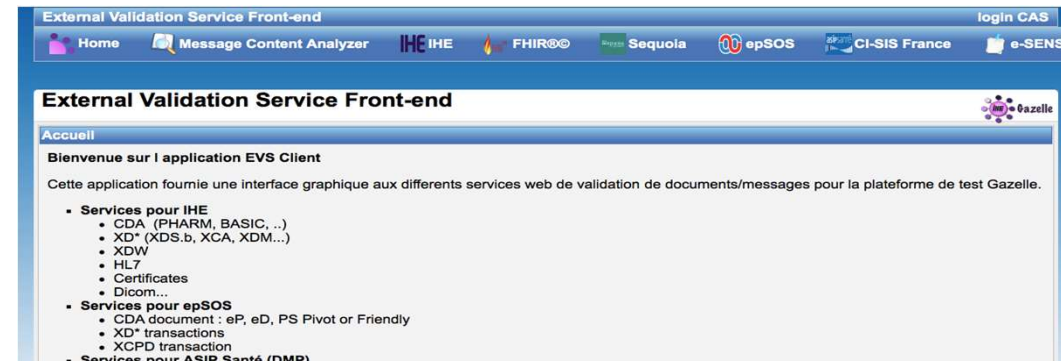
External Validation Service Front-end
login CAS

Home Message Content Analyzer IHE IHE FHIR®© Sequoia epSOS CI-SIS France e-SENS

External Validation Service Front-end

Gazelle

Accueil

Bienvenue sur l application EVS Client

Cette application fournie une interface graphique aux differents services web de validation de documents/messages pour la plateforme de test Gazelle.

- Services pour IHE
  - CDA (PHARM, BASIC, ..)
  - XD* (XDS.b, XCA, XDM...)
  - XDW
  - HL7
  - Certificates
  - Dicom...
- Services pour epSOS
  - CDA document : eP, eD, PS Pivot or Friendly
  - XD* transactions
  - XCPD transaction
- Services pour ASIP Santé (DMP)